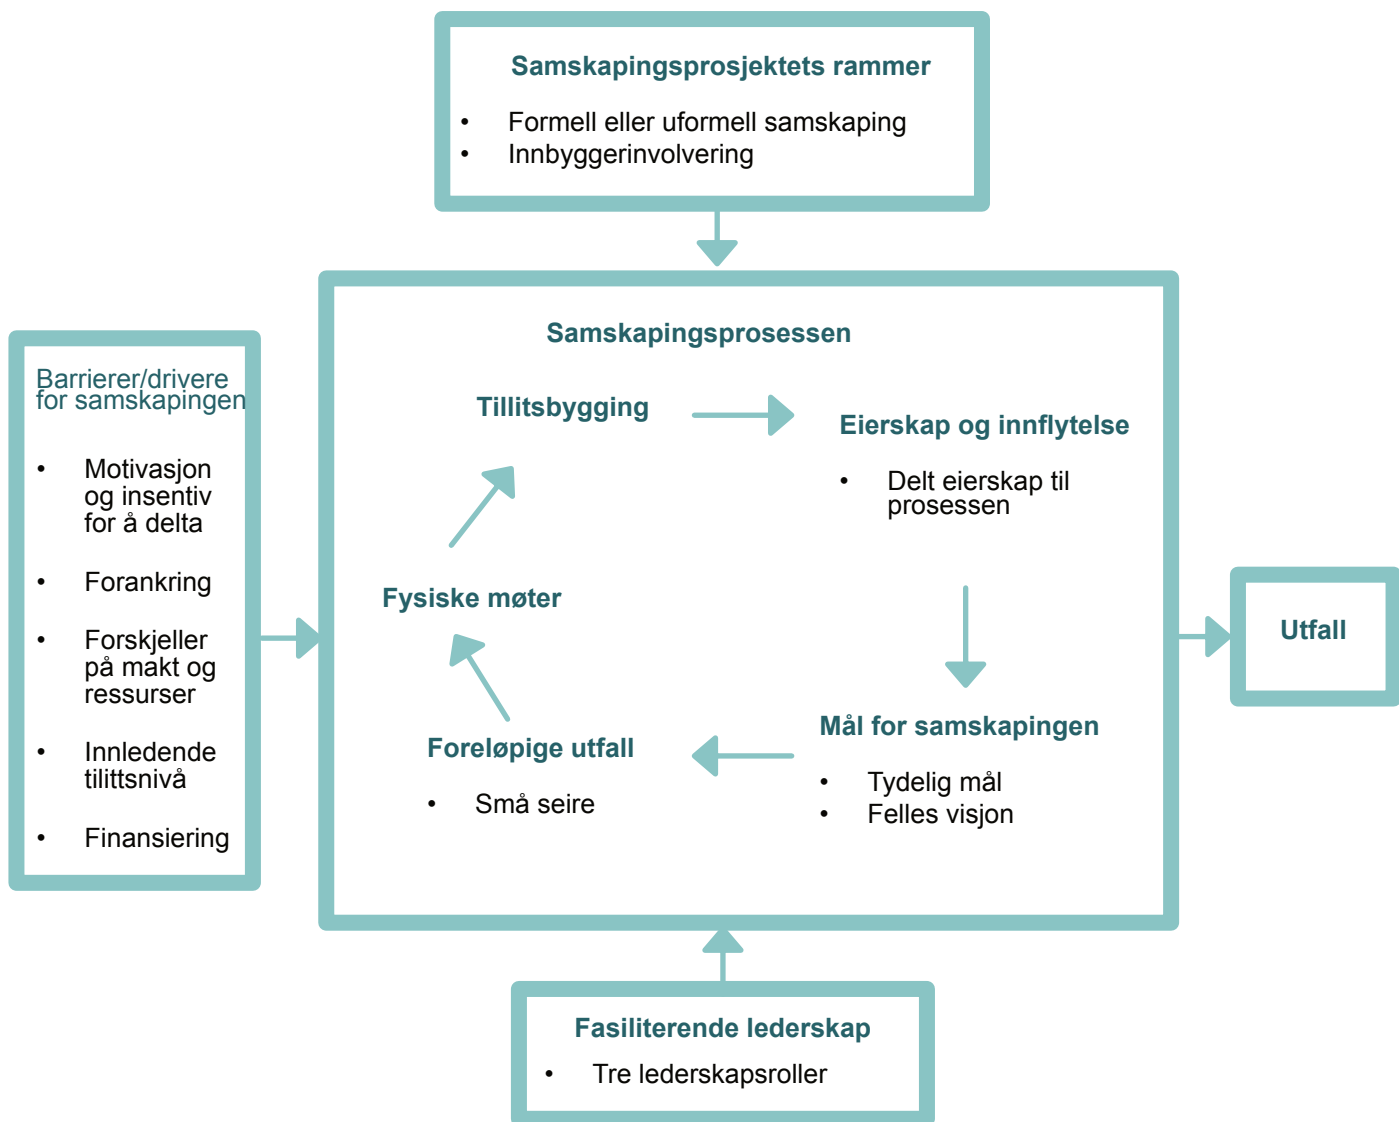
Samskapingsprosjektets rammer

- Formell eller uformell samskaping
- Innbyggerinvolvering

Barrierer/drivere for samskapingen

- Motivasjon og insentiv for å delta
- Forankring
- Forskjeller på makt og ressurser
- Innledende tilittsnivå
- Finansiering

Samskapingsprosessen

Tillitsbygging

Eierskap og innflytelse

- Delt eierskap til prosessen

Fysiske møter

Mål for samskapingen

- Tydelig mål
- Felles visjon

Foreløpige utfall

- Små seire

Utfall

Fasiliterende lederskap

- Tre lederskapsroller